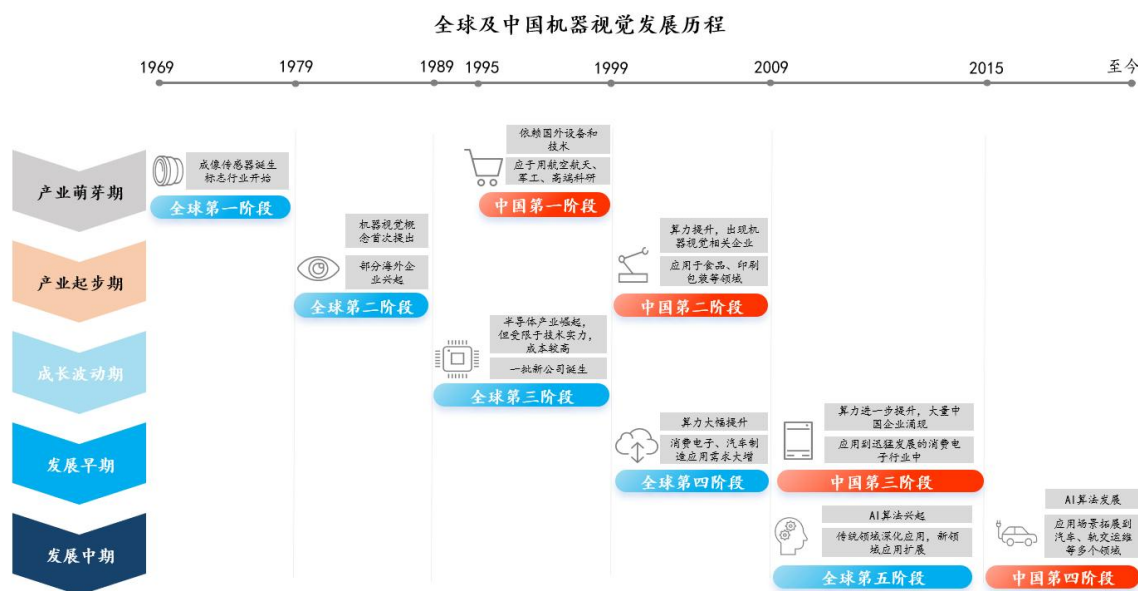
全球及中国机器视觉发展历程

1969
1979
1989
1995
1999
2009
2015
至今

产业萌芽期
产业起步期
成长波动期
发展早期
发展中期

成像传感器诞生标志行业开始
全球第一阶段

机器视觉概念首次提出
部分海外企业兴起
全球第二阶段

半导体产业崛起，但受限于技术实力，成本较高
一批新公司诞生
全球第三阶段

依赖国外设备和技术
应用于航空航天、军工、高端科研
中国第一阶段

算力提升，出现机器视觉相关企业
应用于食品、印刷包装等领域
中国第二阶段

算力大幅提升
消费电子、汽车制造应用需求大增
全球第四阶段

算力进一步提升，大量中国企业涌现
应用到迅猛发展的消费电子行业中
中国第三阶段

AI算法兴起
传统领域深化应用，新领域应用扩展
全球第五阶段

AI算法发展
应用场景拓展到汽车、轨交运维等多个领域
中国第四阶段